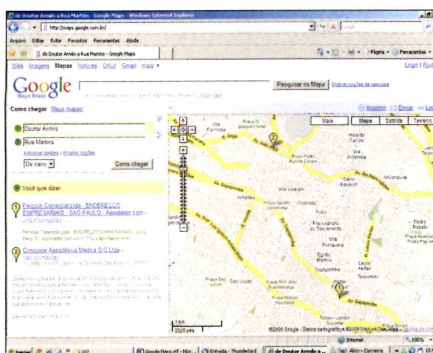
de Doutor Arnaldo a Rua Martins - Google Maps - Windows Internet Explorer

http://maps.google.com.br/

Arquivo Editar Exibir Favoritos Ferramentas Ajuda

de Doutor Arnaldo a Rua Martins - Google Maps

Página Ferramentas

Web Imagens Mapas Notícias Orkut Gmail mais

Login | Ajuda

Google Mapas Brasil

Pesquisar no Mapa Mostrar opções de pesquisa

Como chegar Meus mapas

Imprimir Enviar Link

Doutor Arnaldo

Rua Martins

Adicionar destino - Mostrar opções

De carro

Como chegar

Você quis dizer

Parque Comercial Ltda - ENDEREÇOS EMPRESARIAIS - SÃO PAULO - Aquisição com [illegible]

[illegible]

Consorcio Agropoliticas Medica S/C Ltda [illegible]

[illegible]

Mapa Satélite Terreno

2 km
2000 pés

©2008 Google - Dados cartográficos ©2008 MapLink/Tele Atlas - Termos de Uso

Internet 100%

Iniciar Google Docs ... Entrada - Thunderbird de Doutor Arnaldo a ... Sem título - Paint